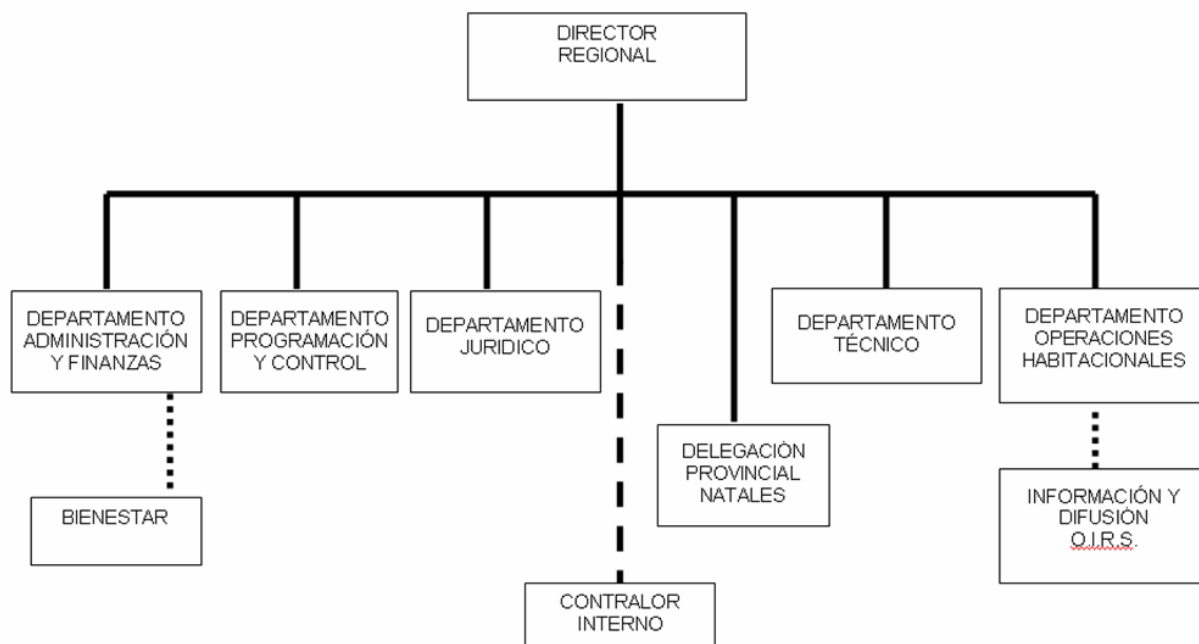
DIRECTOR REGIONAL

DEPARTAMENTO ADMINISTRACIÓN Y FINANZAS

DEPARTAMENTO PROGRAMACIÓN Y CONTROL

DEPARTAMENTO JURIDICO

DEPARTAMENTO TÉCNICO

DEPARTAMENTO OPERACIONES HABITACIONALES

BIENESTAR

DELEGACIÓN PROVINCIAL NATALES

INFORMACIÓN Y DIFUSIÓN O.I.R.S.

CONTRALOR INTERNO